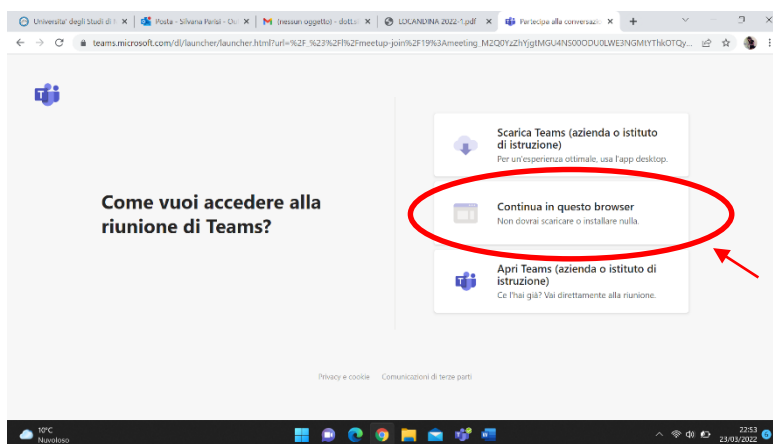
Universita' degli Studi di | Posta - Silvana Parisi - Ou | (nessun oggetto) - dott | LOCANDINA 2022-1.pdf | Partecipa alla conversazio

teams.microsoft.com/dl/launcher/launcher.html?url=%2F_%23%2Fl%2Fmeetup-join%2F19%3Ameeting_M2Q0YzZhYjgtMGU4NS00ODU0LWE3NGMtYThkOTQy...

Come vuoi accedere alla riunione di Teams?

Scarica Teams (azienda o istituto di istruzione)
Per un'esperienza ottimale, usa l'app desktop.

Continua in questo browser
Non dovrai scaricare o installare nulla.

Apri Teams (azienda o istituto di istruzione)
Ce l'hai già? Vai direttamente alla riunione.

Privacy e cookie Comunicazioni di terze parti

10°C
Nuvoloso

22:53
23/03/2022